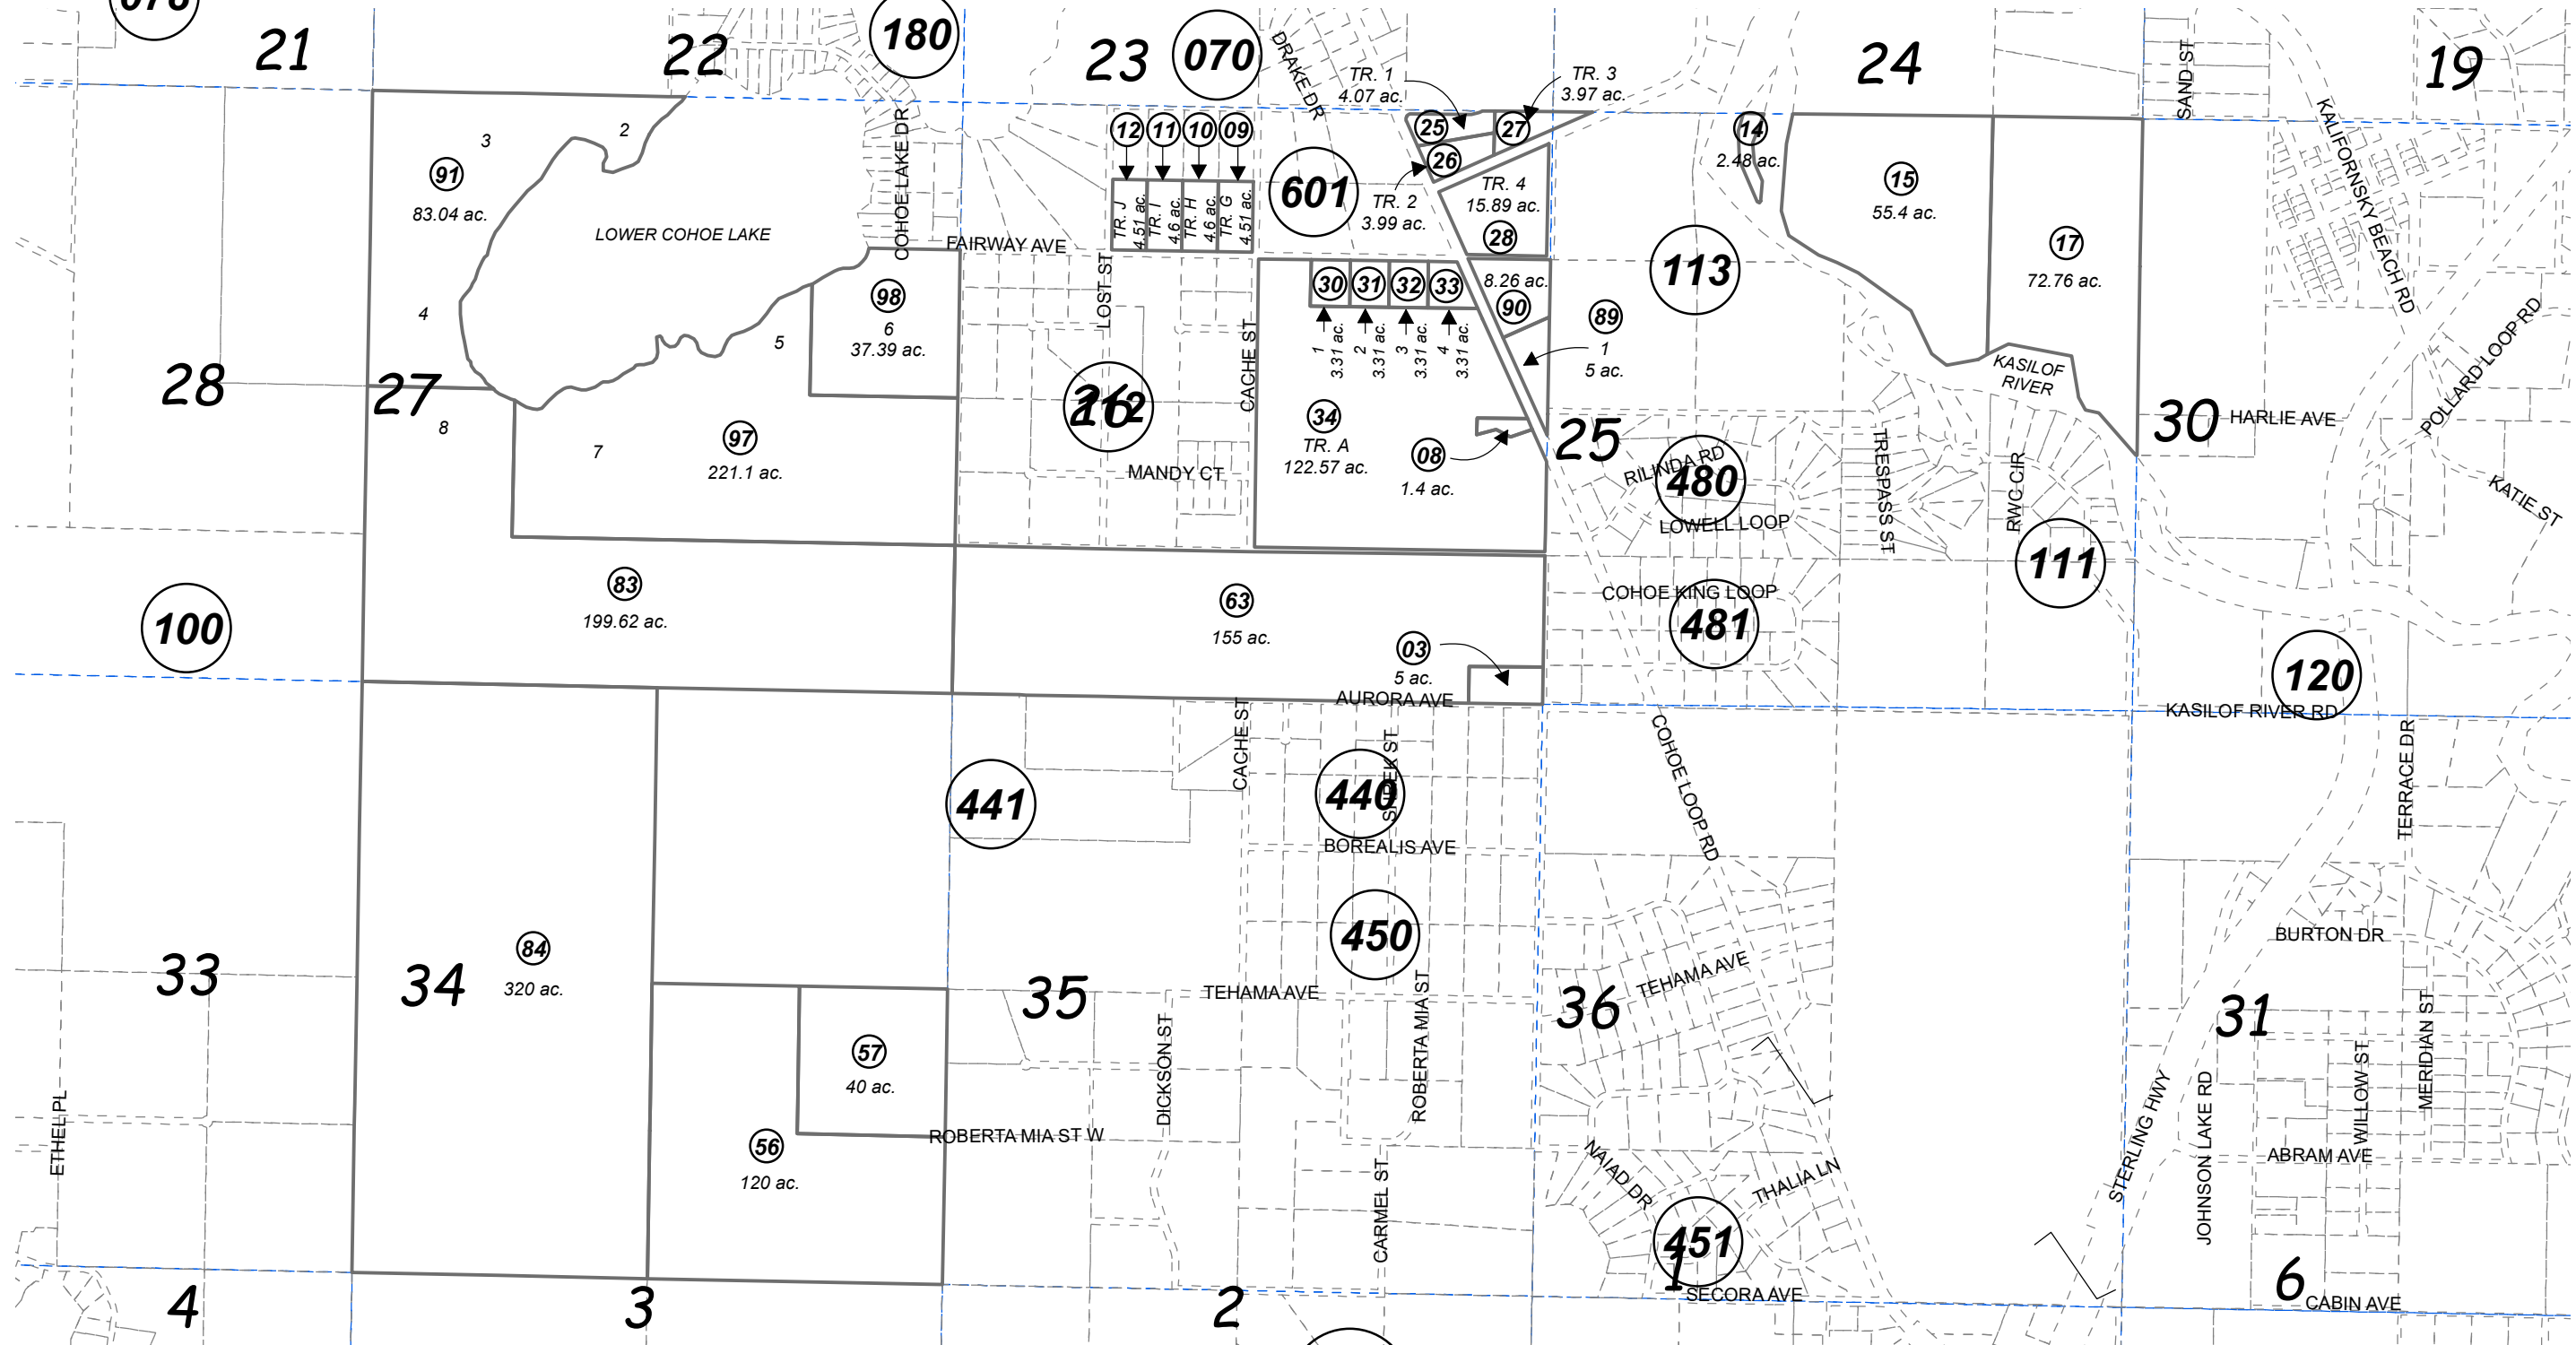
21
22
180
23
070
DRAKE DR
TR. 1
4.07 ac.
TR. 3
3.97 ac.
24
SAND ST
19
3
2
91
83.04 ac.
LOWER COHOE LAKE
COHOE LAKE DR
FAIRWAY AVE
12
11
10
09
TR. J 4.51 ac.
TR. I 4.6 ac.
TR. H 4.6 ac.
TR. G 4.51 ac.
601
25
26
27
TR. 2
3.99 ac.
TR. 4
15.89 ac.
28
14
2.48 ac.
15
55.4 ac.
17
72.76 ac.
KALIFORNSKY BEACH RD
LOST ST
30
31
32
33
8.26 ac.
90
113
89
1
5 ac.
1 3.31 ac.
2 3.31 ac.
3 3.31 ac.
4 3.31 ac.
4
98
6
37.39 ac.
5
28
27
8
7
97
221.1 ac.
16
262
CACHE ST
34
TR. A
122.57 ac.
08
1.4 ac.
MANDY CT
25
KASILOF RIVER
30
HARLIE AVE
POLLARD LOOP RD
KATIE ST
RILINDA RD
480
LOWELL LOOP
TRESPASS ST
RWC CIR
111
100
83
199.62 ac.
63
155 ac.
03
5 ac.
AURORA AVE
COHOE KING LOOP
481
120
KASILOF RIVER RD
441
CACHE ST
440
SIBERIA ST
BOREALIS AVE
COHOE LOOP RD
TERRACE DR
450
BURTON DR
33
34
84
320 ac.
35
TEHAMA AVE
36
TEHAMA AVE
31
57
40 ac.
DICKSON ST
ROBERTA MIA ST
ROBERTA MIA ST W
56
120 ac.
ETHEL PL
NAIAD DR
THALIA LN
STERLING HWY
JOHNSON LAKE RD
WILLOW ST
MERIDIAN ST
ABRAM AVE
CARMEL ST
451
1
SECORA AVE
4
3
2
6
CABIN AVE